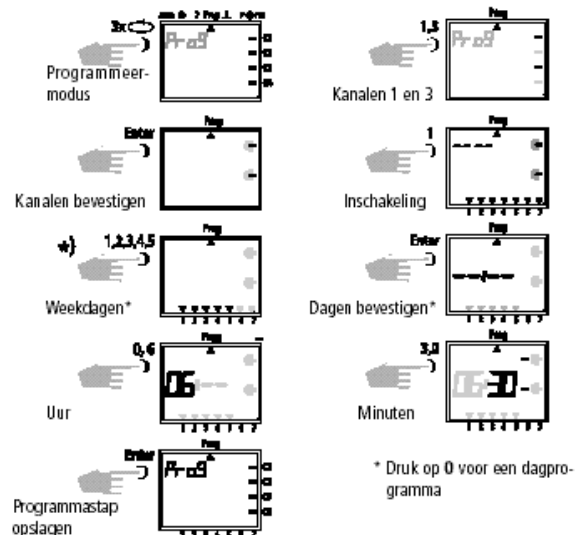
3x

Pr-og

Programmeermodus

1,3

Prog

Pr-og

Kanalen 1 en 3

Enter

Prog

Kanalen bevestigen

1

Prog

Inschakeling

*)

1,2,3,4,5

Prog

Weekdagen*

Enter

Prog

Dagen bevestigen*

0,6

Prog

06

Uur

3,0

Prog

30

Minuten

Enter

Prog

Pr-og

Programmastap opslagen

* Druk op 0 voor een dagprogramma